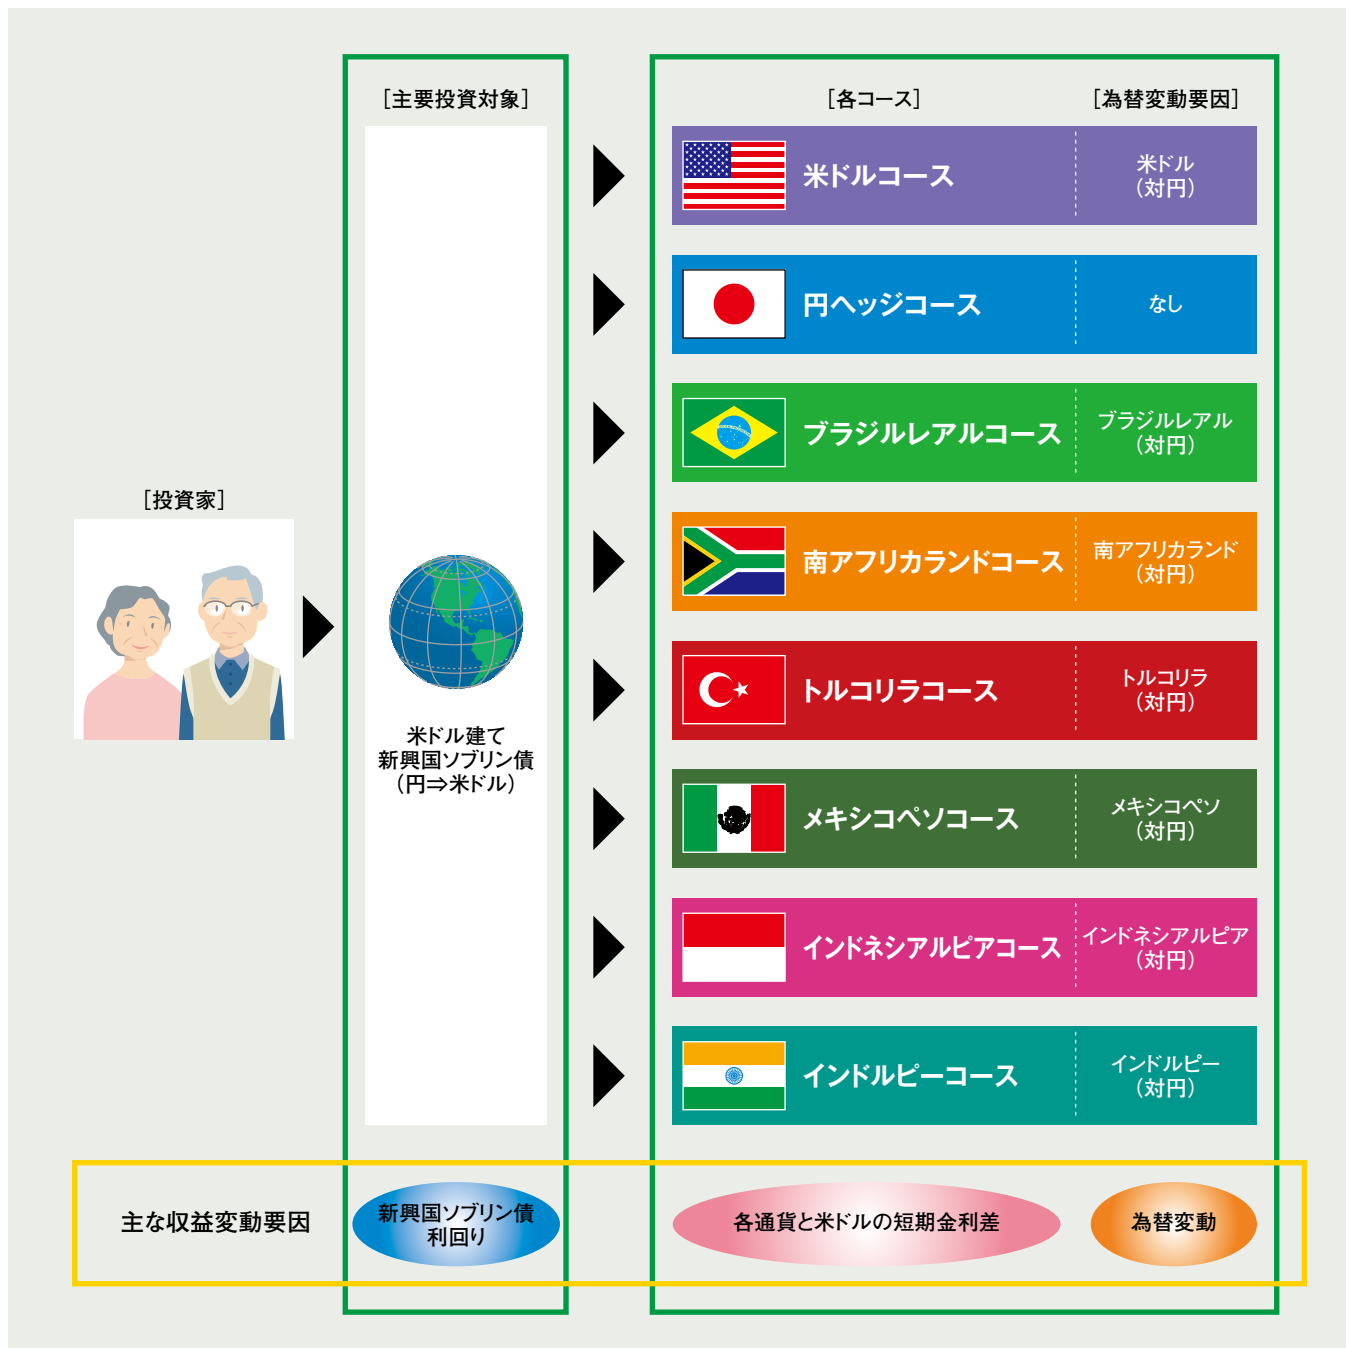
［投資家］

［主要投資対象］

米ドル建て
新興国ソブリン債
（円⇒米ドル）

［各コース］ ［為替変動要因］

| 米ドルコース | 米ドル（対円） |
|---|---|
| 円ヘッジコース | なし |
| ブラジルレアルコース | ブラジルレアル（対円） |
| 南アフリカランドコース | 南アフリカランド（対円） |
| トルコリラコース | トルコリラ（対円） |
| メキシコペソコース | メキシコペソ（対円） |
| インドネシアルピアコース | インドネシアルピア（対円） |
| インドルピーコース | インドルピー（対円） |

主な収益変動要因

新興国ソブリン債利回り

各通貨と米ドルの短期金利差

為替変動